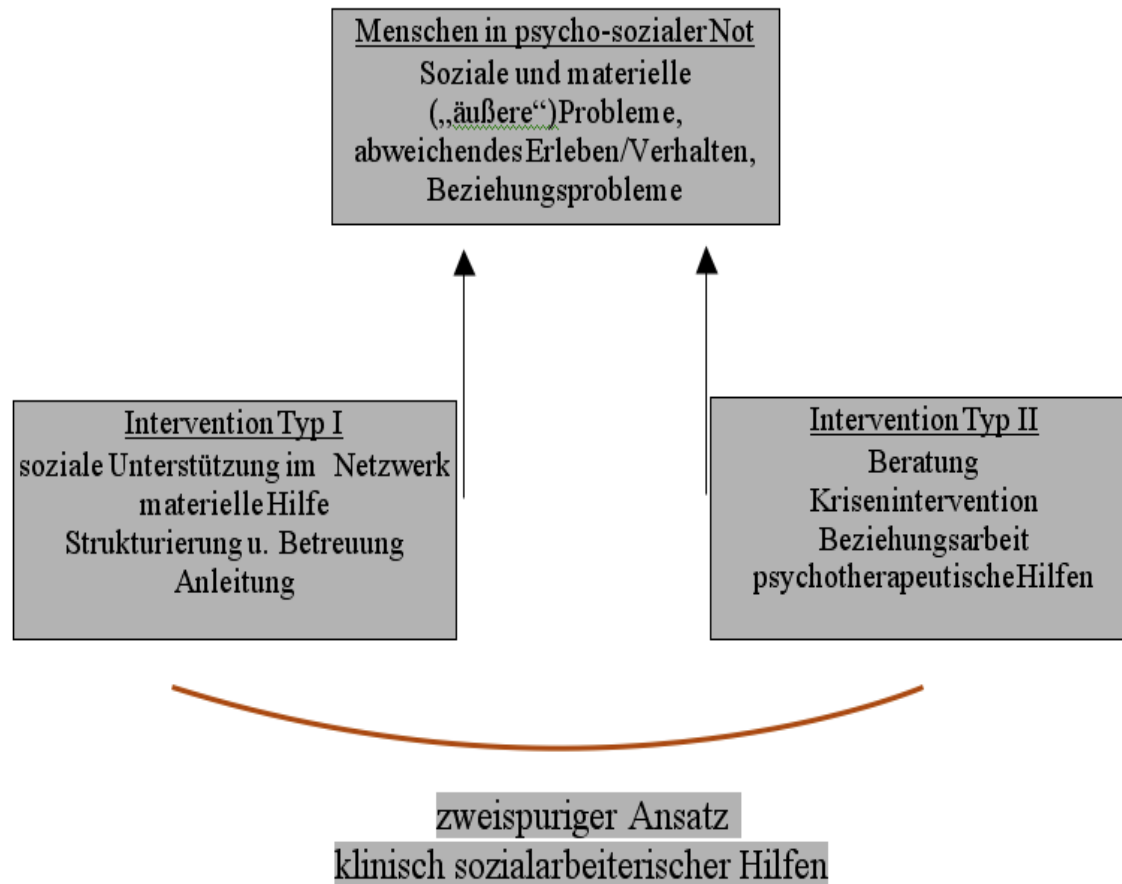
Menschen in psycho-sozialer Not
Soziale und materielle („äußere“) Probleme, abweichendes Erleben/Verhalten, Beziehungsprobleme

Intervention Typ I
soziale Unterstützung im Netzwerk
materielle Hilfe
Strukturierung u. Betreuung
Anleitung

Intervention Typ II
Beratung
Krisenintervention
Beziehungsarbeit
psychotherapeutische Hilfen

zweispuriger Ansatz
klinisch sozialarbeiterischer Hilfen